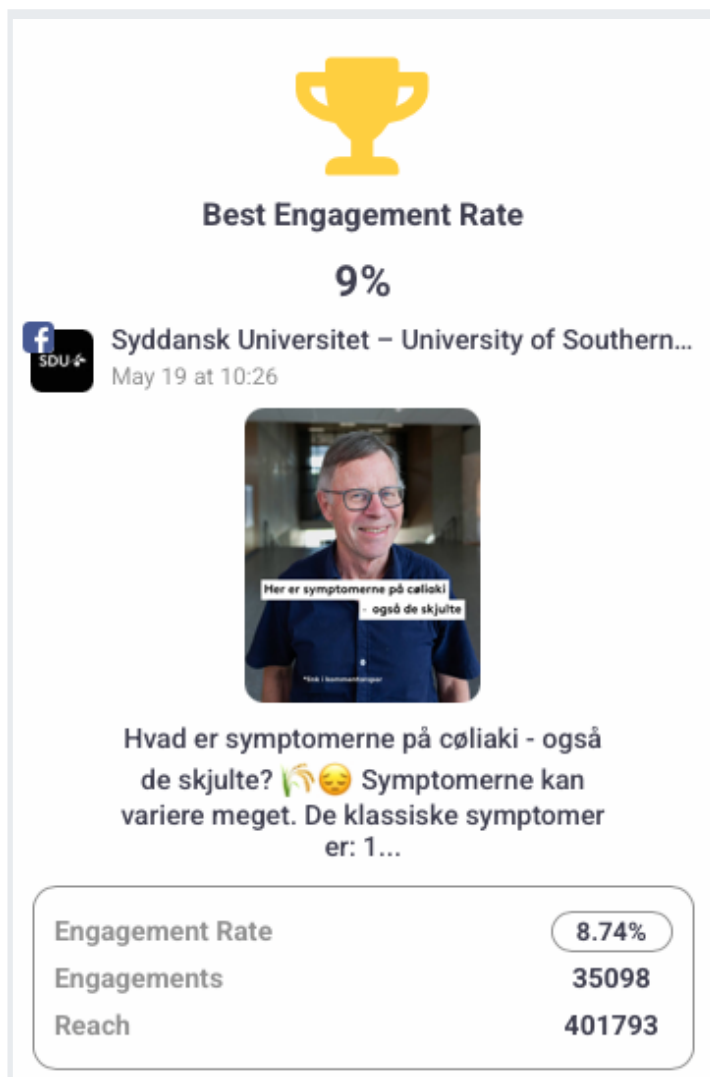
Best Engagement Rate

9%

SDU

Syddansk Universitet – University of Southern...

May 19 at 10:26

Her er symptomerne på cøliaki - også de skjulte

*link i kommentarsporet

Hvad er symptomerne på cøliaki - også de skjulte? 🌾😔 Symptomerne kan variere meget. De klassiske symptomer er: 1...

| | |
|---|---|
| Engagement Rate | 8.74% |
| Engagements | 35098 |
| Reach | 401793 |